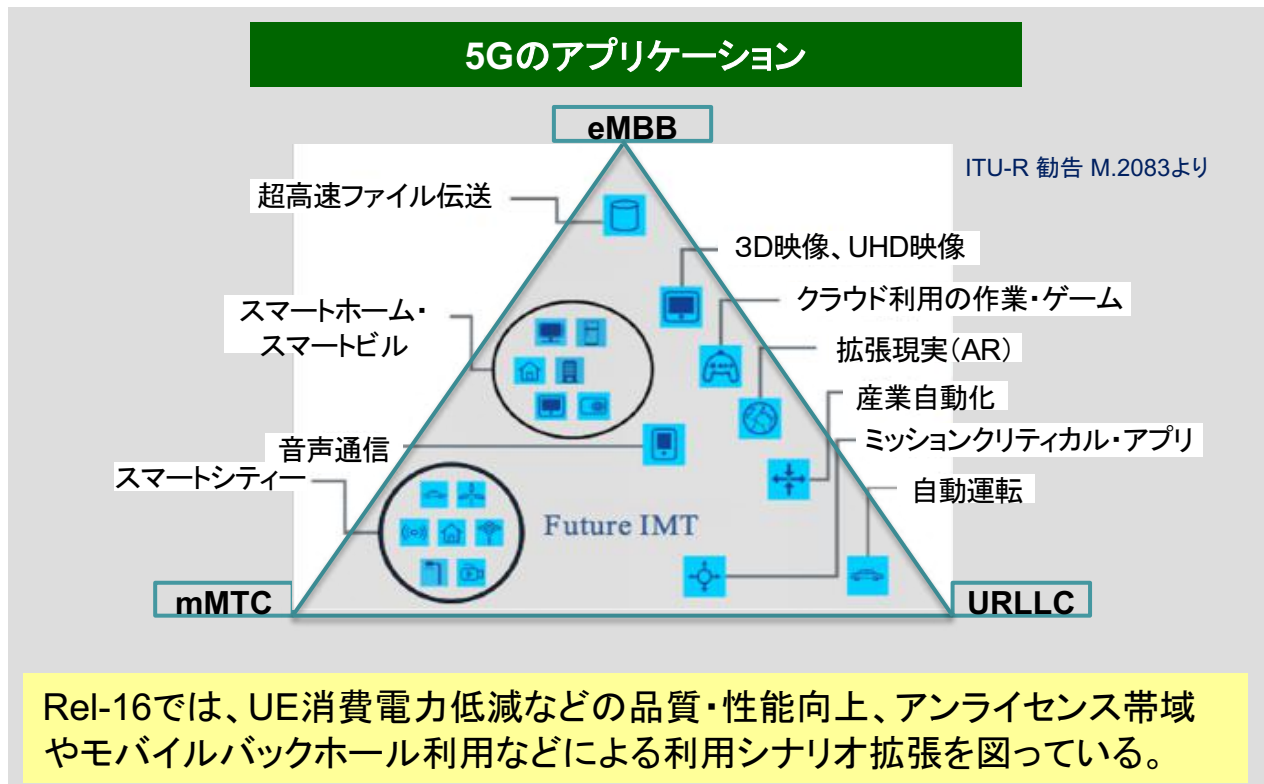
5Gのアプリケーション

eMBB

ITU-R 勧告 M.2083より

超高速ファイル伝送

3D映像、UHD映像

クラウド利用の作業・ゲーム

スマートホーム・スマートビル

拡張現実(AR)

産業自動化

音声通信

ミッションクリティカル・アプリ

スマートシティー

自動運転

Future IMT

mMTC

URLLC

Rel-16では、UE消費電力低減などの品質・性能向上、アンライセンス帯域やモバイルバックホール利用などによる利用シナリオ拡張を図っている。